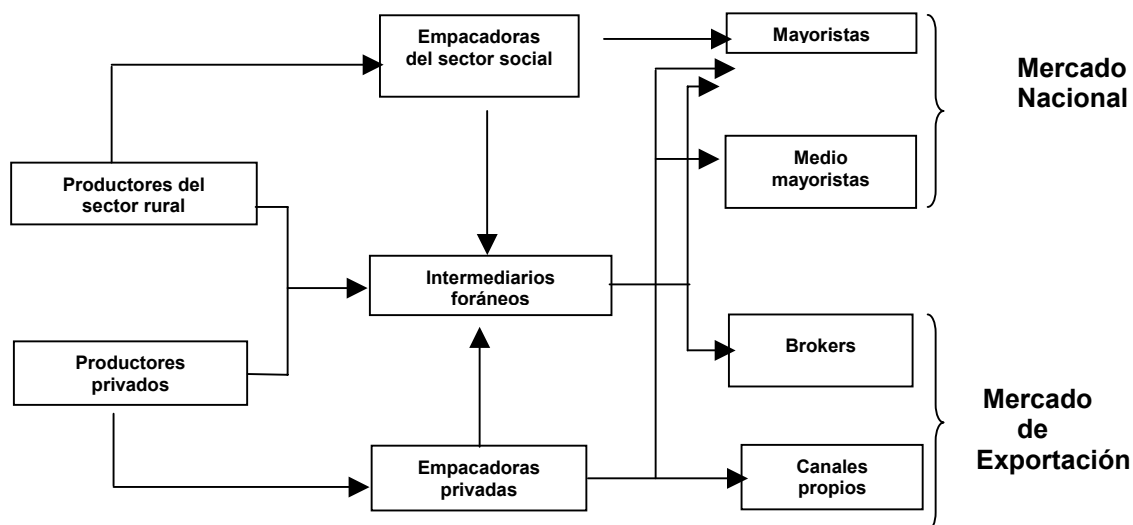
Empacadoras del sector social

Mayoristas

Mercado Nacional

Productores del sector rural

Medio mayoristas

Intermediarios foráneos

Productores privados

Brokers

Mercado de Exportación

Empacadoras privadas

Canales propios